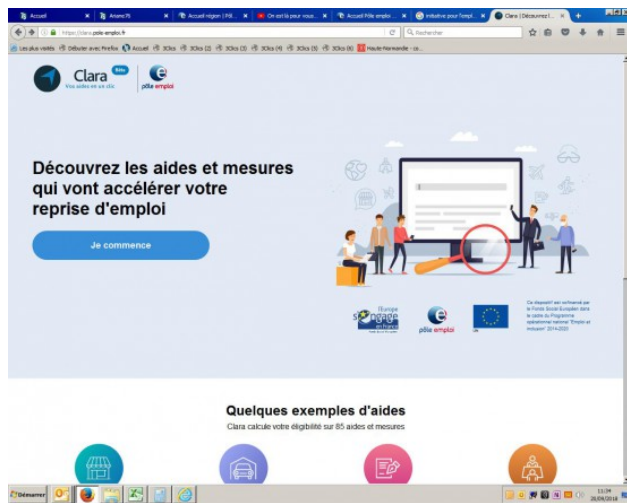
Accueil
Ansanc76
Accueil région | Pôl...
On est là pour vous...
Accueil Pôle emploi...
Initiative pour l'empl...
Clara | Découvrez l...

https://clara.pole-emploi.fr
Rechercher

Les plus visités Débuter avec Firefox Accueil 3Clics 3Clics (2) 3Clics (3) 3Clics (4) 3Clics (5) 3Clics (6) Haute-Normandie - ce...

Clara Bêta
Vos aides en un clic
pôle emploi

Découvrez les aides et mesures qui vont accélérer votre reprise d'emploi

Je commence

Europe s'engage en France
pôle emploi
UE

Ce dispositif est cofinancé par le Fonds Social Européen dans le cadre du Programme opérationnel national "Emploi et Inclusion" 2014-2020

Quelques exemples d'aides
Clara calcule votre éligibilité sur 85 aides et mesures

Démarrer
11:24
26/04/2018